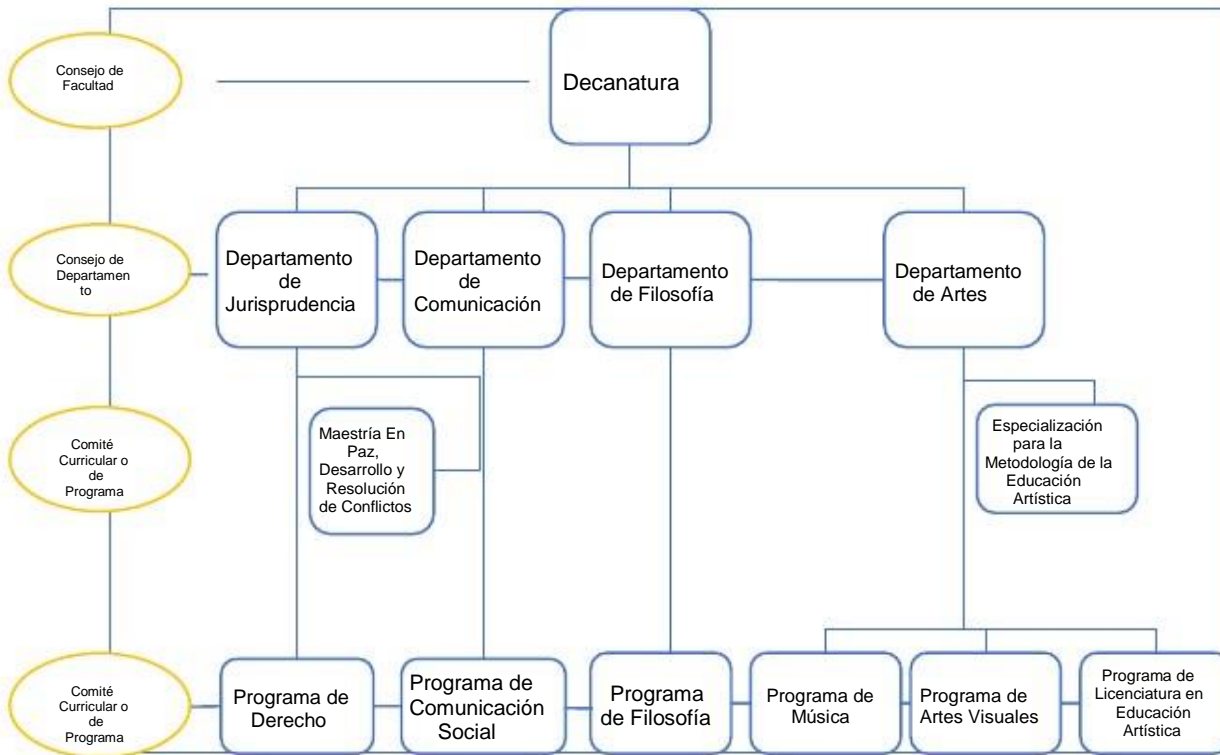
Consejo de Facultad

Decanatura

Consejo de Departamento

Departamento de Jurisprudencia

Departamento de Comunicación

Departamento de Filosofía

Departamento de Artes

Comité Curricular o de Programa

Maestría En Paz, Desarrollo y Resolución de Conflictos

Especialización para la Metodología de la Educación Artística

Comité Curricular o de Programa

Programa de Derecho

Programa de Comunicación Social

Programa de Filosofía

Programa de Música

Programa de Artes Visuales

Programa de Licenciatura en Educación Artística